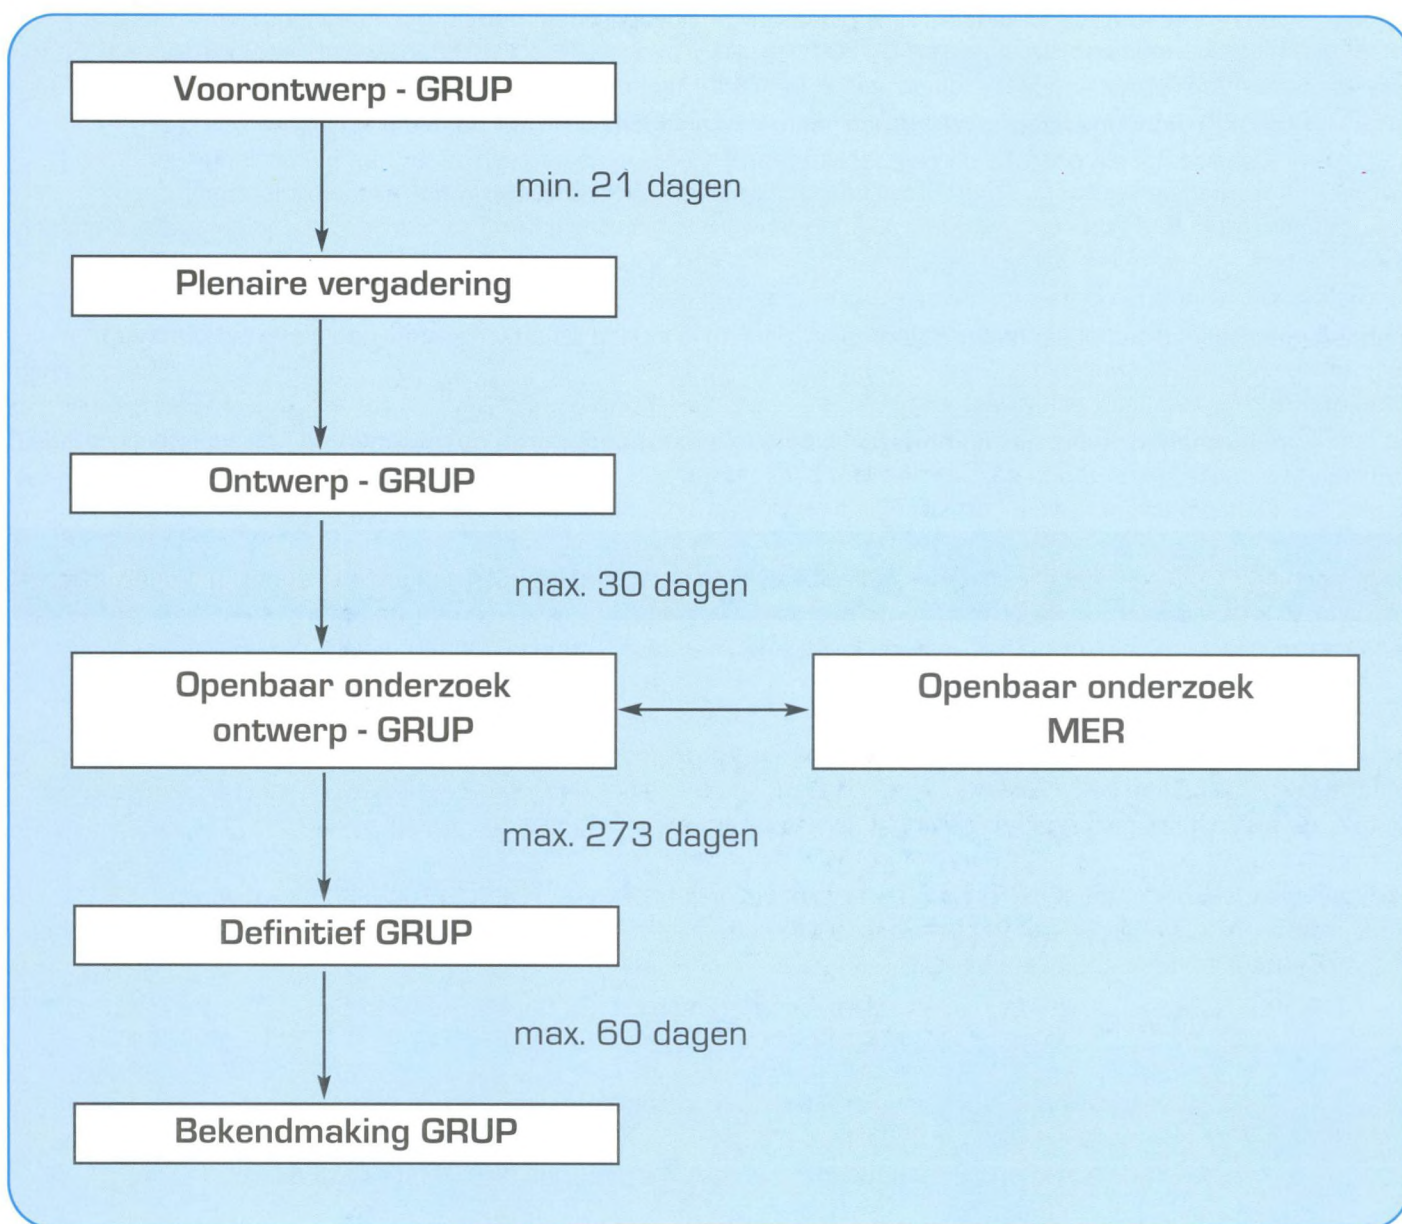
Voorontwerp - GRUP

min. 21 dagen

Plenaire vergadering

Ontwerp - GRUP

max. 30 dagen

Openbaar onderzoek ontwerp - GRUP

Openbaar onderzoek MER

max. 273 dagen

Definitief GRUP

max. 60 dagen

Bekendmaking GRUP